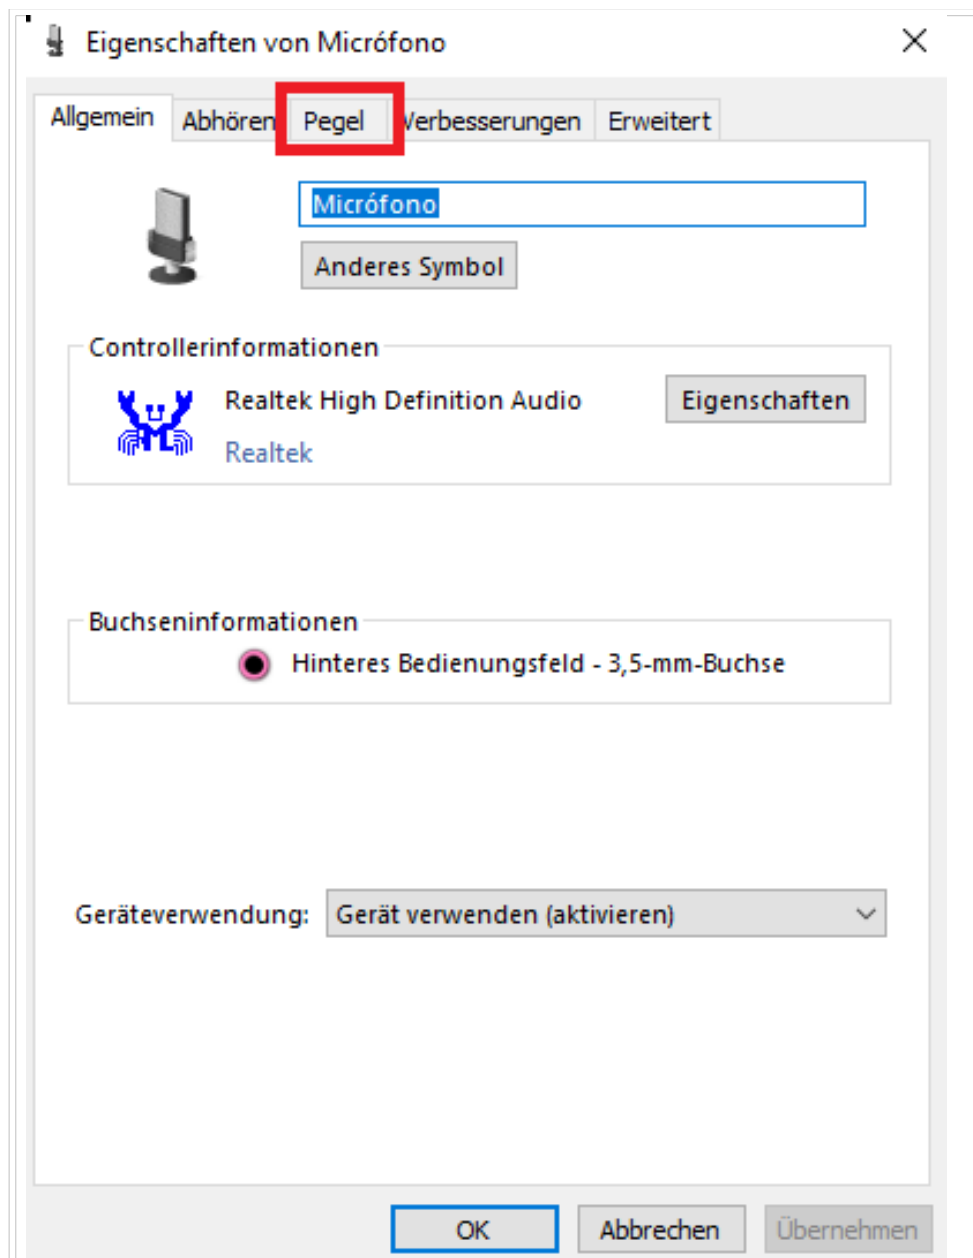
Eigenschaften von Micrófono

Allgemein
Abhören
Pegel
Verbesserungen
Erweitert

Micrófono

Anderes Symbol

Controllerinformationen

Realtek High Definition Audio

Realtek

Eigenschaften

Buchseninformationen

Hinteres Bedienungsfeld - 3,5-mm-Buchse

Geräteverwendung: Gerät verwenden (aktivieren)

OK
Abbrechen
Übernehmen